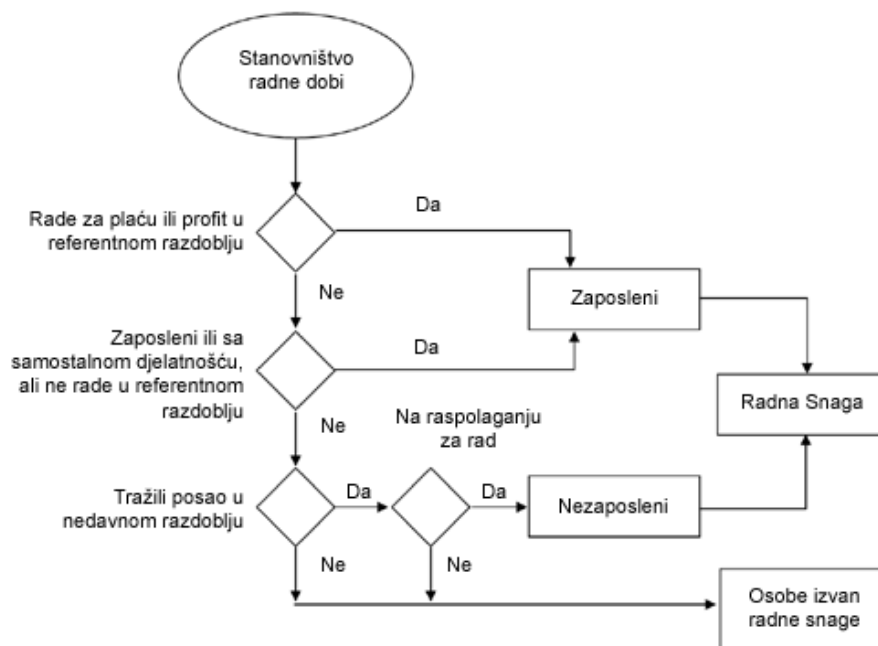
Stanovništvo radne dobi

Rade za plaću ili profit u referentnom razdoblju

Da

Ne

Zaposleni

Zaposleni ili sa samostalnom djelatnošću, ali ne rade u referentnom razdoblju

Da

Radna Snaga

Ne

Na raspolaganju za rad

Tražili posao u nedavnom razdoblju

Da

Da

Nezaposleni

Ne

Ne

Osobe izvan radne snage